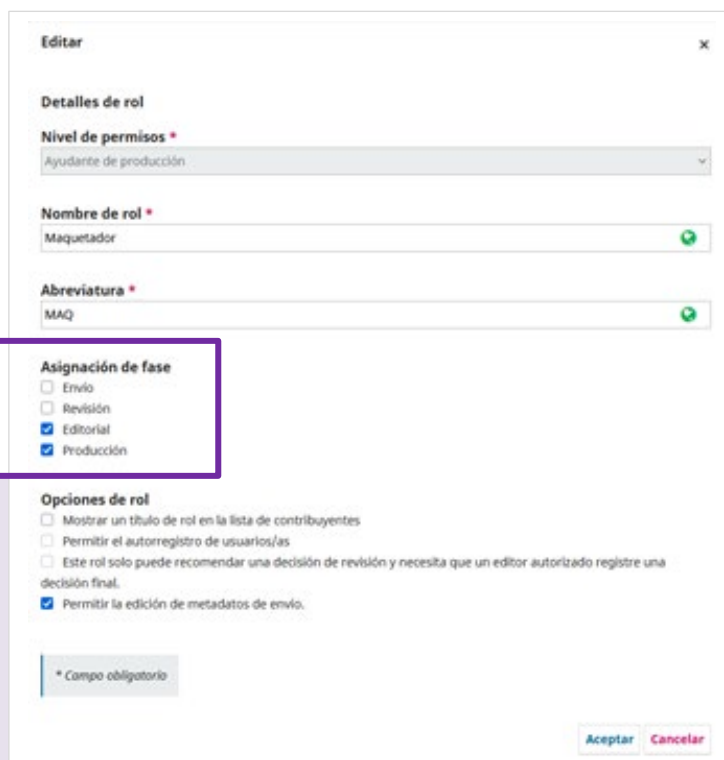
Editar

×

Detalles de rol

Nivel de permisos *

Ayudante de producción

Nombre de rol *

Maquetador

Abreviatura *

MAQ

Asignación de fase

Envío

Revisión

Editorial

Producción

Opciones de rol

Mostrar un título de rol en la lista de contribuyentes

Permitir el autorregistro de usuarios/as

Este rol solo puede recomendar una decisión de revisión y necesita que un editor autorizado registre una decisión final.

Permitir la edición de metadatos de envío.

* Campo obligatorio

Aceptar Cancelar